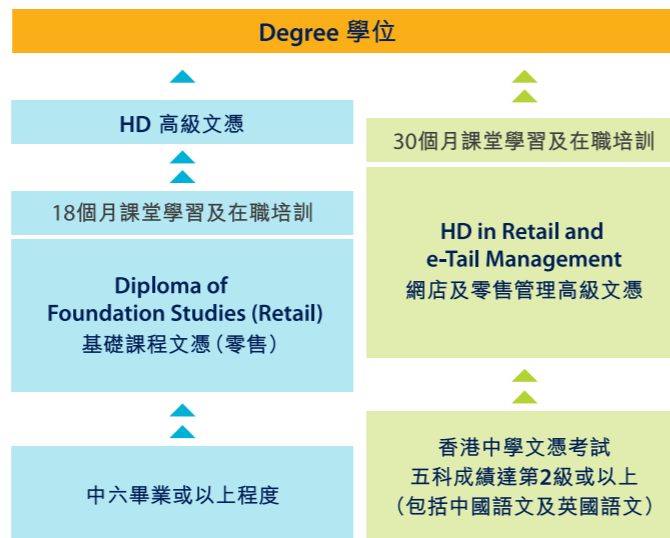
Degree 學位

HD 高級文憑

18個月課堂學習及在職培訓

Diploma of Foundation Studies (Retail)
基礎課程文憑（零售）

中六畢業或以上程度

30個月課堂學習及在職培訓

HD in Retail and e-Tail Management
網店及零售管理高級文憑

香港中學文憑考試
五科成績達第2級或以上
（包括中國語文及英國語文）